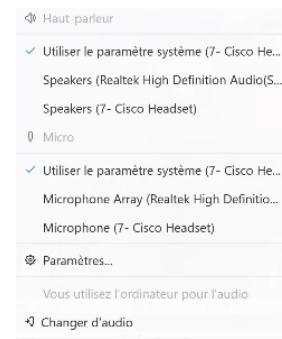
Haut-parleur
Utiliser le paramètre système (7- Cisco He...
Speakers (Realtek High Definition Audio(S...
Speakers (7- Cisco Headset)
Micro
Utiliser le paramètre système (7- Cisco He...
Microphone Array (Realtek High Definitio...
Microphone (7- Cisco Headset)
Paramètres...
Vous utilisez l'ordinateur pour l'audio
Changer d'audio